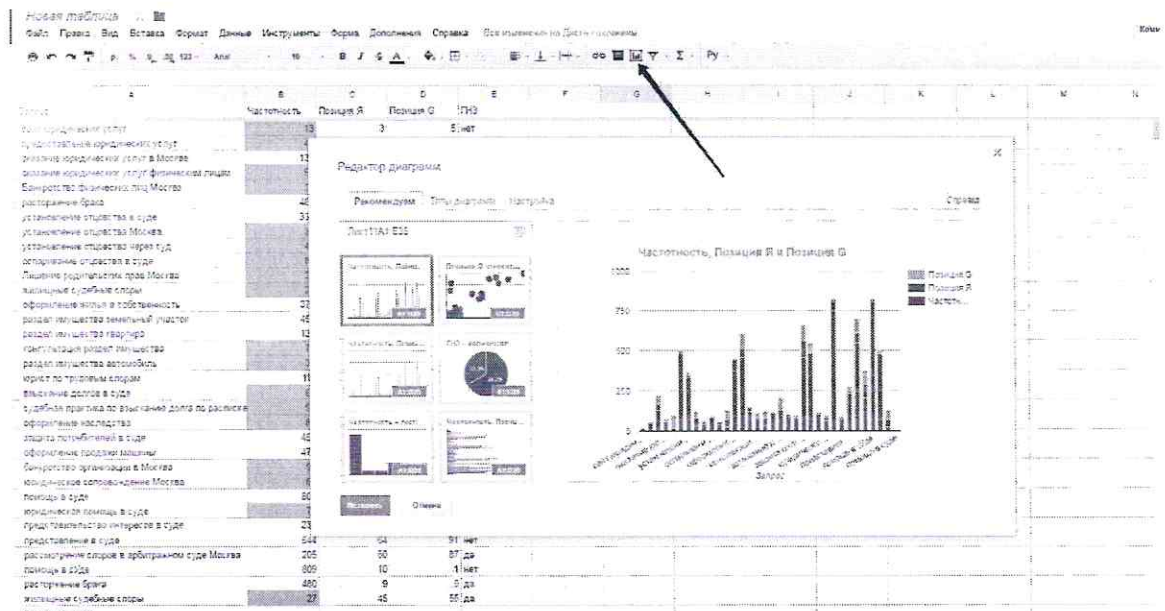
Новая таблица

Файл Правка Вид Вставка Формат Данные Инструменты Форма Дополнения Справка Все изменения на Диске сохранены

Комм

Arial 10 B I S A

| A | B | C | D | E | F | G | H | I | J | K | L | M | N |
|---|---|---|---|---|---|---|---|---|---|---|---|---|---|
| Запрос | Частотность | Позиция Я | Позиция G | ПНЗ | | | | | | | | | |
| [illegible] юридических услуг | 13 | 3 | 5 | нет | | | | | | | | | |
| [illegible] юридических услуг | 4 | | | | | | | | | | | | |
| оказание юридических услуг в Москва | 13 | | | | | | | | | | | | |
| оказание юридических услуг физическим лицам | | | | | | | | | | | | | |
| Банкротство физических лиц Москва | | | | | | | | | | | | | |
| расторжение брака | 46 | | | | | | | | | | | | |
| установление отцовства в суде | 33 | | | | | | | | | | | | |
| установление отцовства Москва | | | | | | | | | | | | | |
| установление отцовства через суд | | | | | | | | | | | | | |
| оспаривание отцовства в суде | | | | | | | | | | | | | |
| Лишение родительских прав Москва | | | | | | | | | | | | | |
| жилищные судебные споры | | | | | | | | | | | | | |
| оформление жилья в собственность | 37 | | | | | | | | | | | | |
| раздел имущества земельный участок | 46 | | | | | | | | | | | | |
| раздел имущества квартира | 13 | | | | | | | | | | | | |
| консультация раздел имущества | | | | | | | | | | | | | |
| раздел имущества автомобиль | | | | | | | | | | | | | |
| юрист по трудовым спорам | 11 | | | | | | | | | | | | |
| взыскание долгов в суде | | | | | | | | | | | | | |
| судебная практика по взысканию долга по расписке | | | | | | | | | | | | | |
| оформление наследства | | | | | | | | | | | | | |
| защита потребителей в суде | 45 | | | | | | | | | | | | |
| оформление продажи машины | 47 | | | | | | | | | | | | |
| банкротство организации в Москва | | | | | | | | | | | | | |
| юридическое сопровождение Москва | | | | | | | | | | | | | |
| помощь в суде | 80 | | | | | | | | | | | | |
| юридическая помощь в суде | | | | | | | | | | | | | |
| представительство интересов в суде | 23 | | | | | | | | | | | | |
| представление в суде | 644 | 64 | 91 | нет | | | | | | | | | |
| рассмотрение споров в арбитражном суде Москва | 205 | 50 | 87 | да | | | | | | | | | |
| помощь в суде | 809 | 10 | 1 | нет | | | | | | | | | |
| расторжение брака | 480 | 9 | 0 | да | | | | | | | | | |
| жилищные судебные споры | 27 | 45 | 55 | да | | | | | | | | | |

Редактор диаграмм

Рекомендуем Типы диаграмм Настройка

Справка

Лист1!A1:E35

Частотность, Позиция Я и Позиция G

1000
750
500
250
0

Позиция G
Позиция Я
Частотн...

Запрос

Вставить Отмена